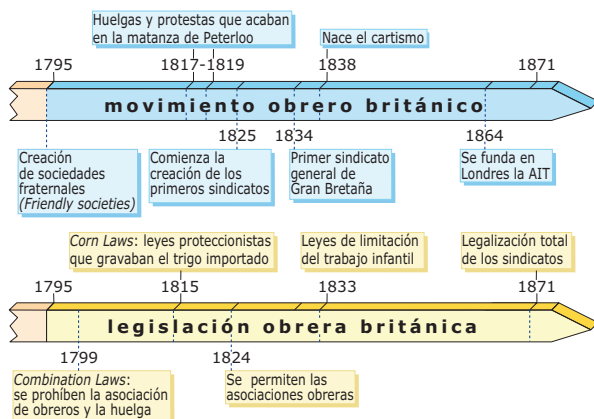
Huelgas y protestas que acaban en la matanza de Peterloo

Nace el cartismo

1795

1817-1819

1838

1871

movimiento obrero británico

1825

1834

1864

Creación de sociedades fraternales (*Friendly societies*)

Comienza la creación de los primeros sindicatos

Primer sindicato general de Gran Bretaña

Se funda en Londres la AIT

*Corn Laws*: leyes proteccionistas que gravaban el trigo importado

Leyes de limitación del trabajo infantil

Legalización total de los sindicatos

1795

1815

1833

1871

legislación obrera británica

1799

1824

*Combination Laws*: se prohíben la asociación de obreros y la huelga

Se permiten las asociaciones obreras